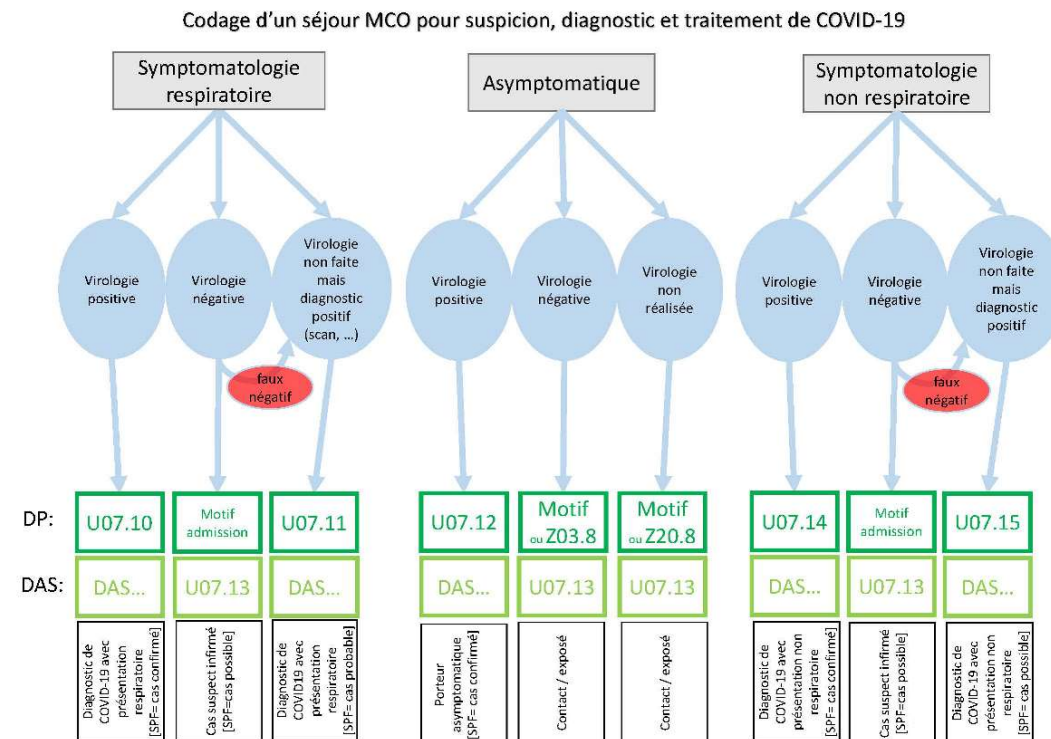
Codage d'un séjour MCO pour suspicion, diagnostic et traitement de COVID-19

Symptomatologie respiratoire

Asymptomatique

Symptomatologie non respiratoire

Virologie positive

Virologie négative

Virologie non faite mais diagnostic positif (scan, ...)

faux négatif

Virologie positive

Virologie négative

Virologie non réalisée

Virologie positive

Virologie négative

Virologie non faite mais diagnostic positif

faux négatif

DP:

U07.10

Motif admission

U07.11

U07.12

Motif ou Z03.8

Motif ou Z20.8

U07.14

Motif admission

U07.15

DAS:

DAS...

U07.13

DAS...

DAS...

U07.13

U07.13

DAS...

U07.13

DAS...

Diagnostic de COVID-19 avec présentation respiratoire [SPF= cas confirmé]

Cas suspect infirmé [SPF=cas possible]

Diagnostic de COVID19 avec présentation respiratoire [SPF= cas probable]

Porteur asymptomatique [SPF= cas confirmé]

Contact / exposé

Contact / exposé

Diagnostic de COVID-19 avec présentation non respiratoire [SPF= cas confirmé]

Cas suspect infirmé [SPF=cas possible]

Diagnostic de COVID-19 avec présentation non respiratoire [SPF= cas possible]